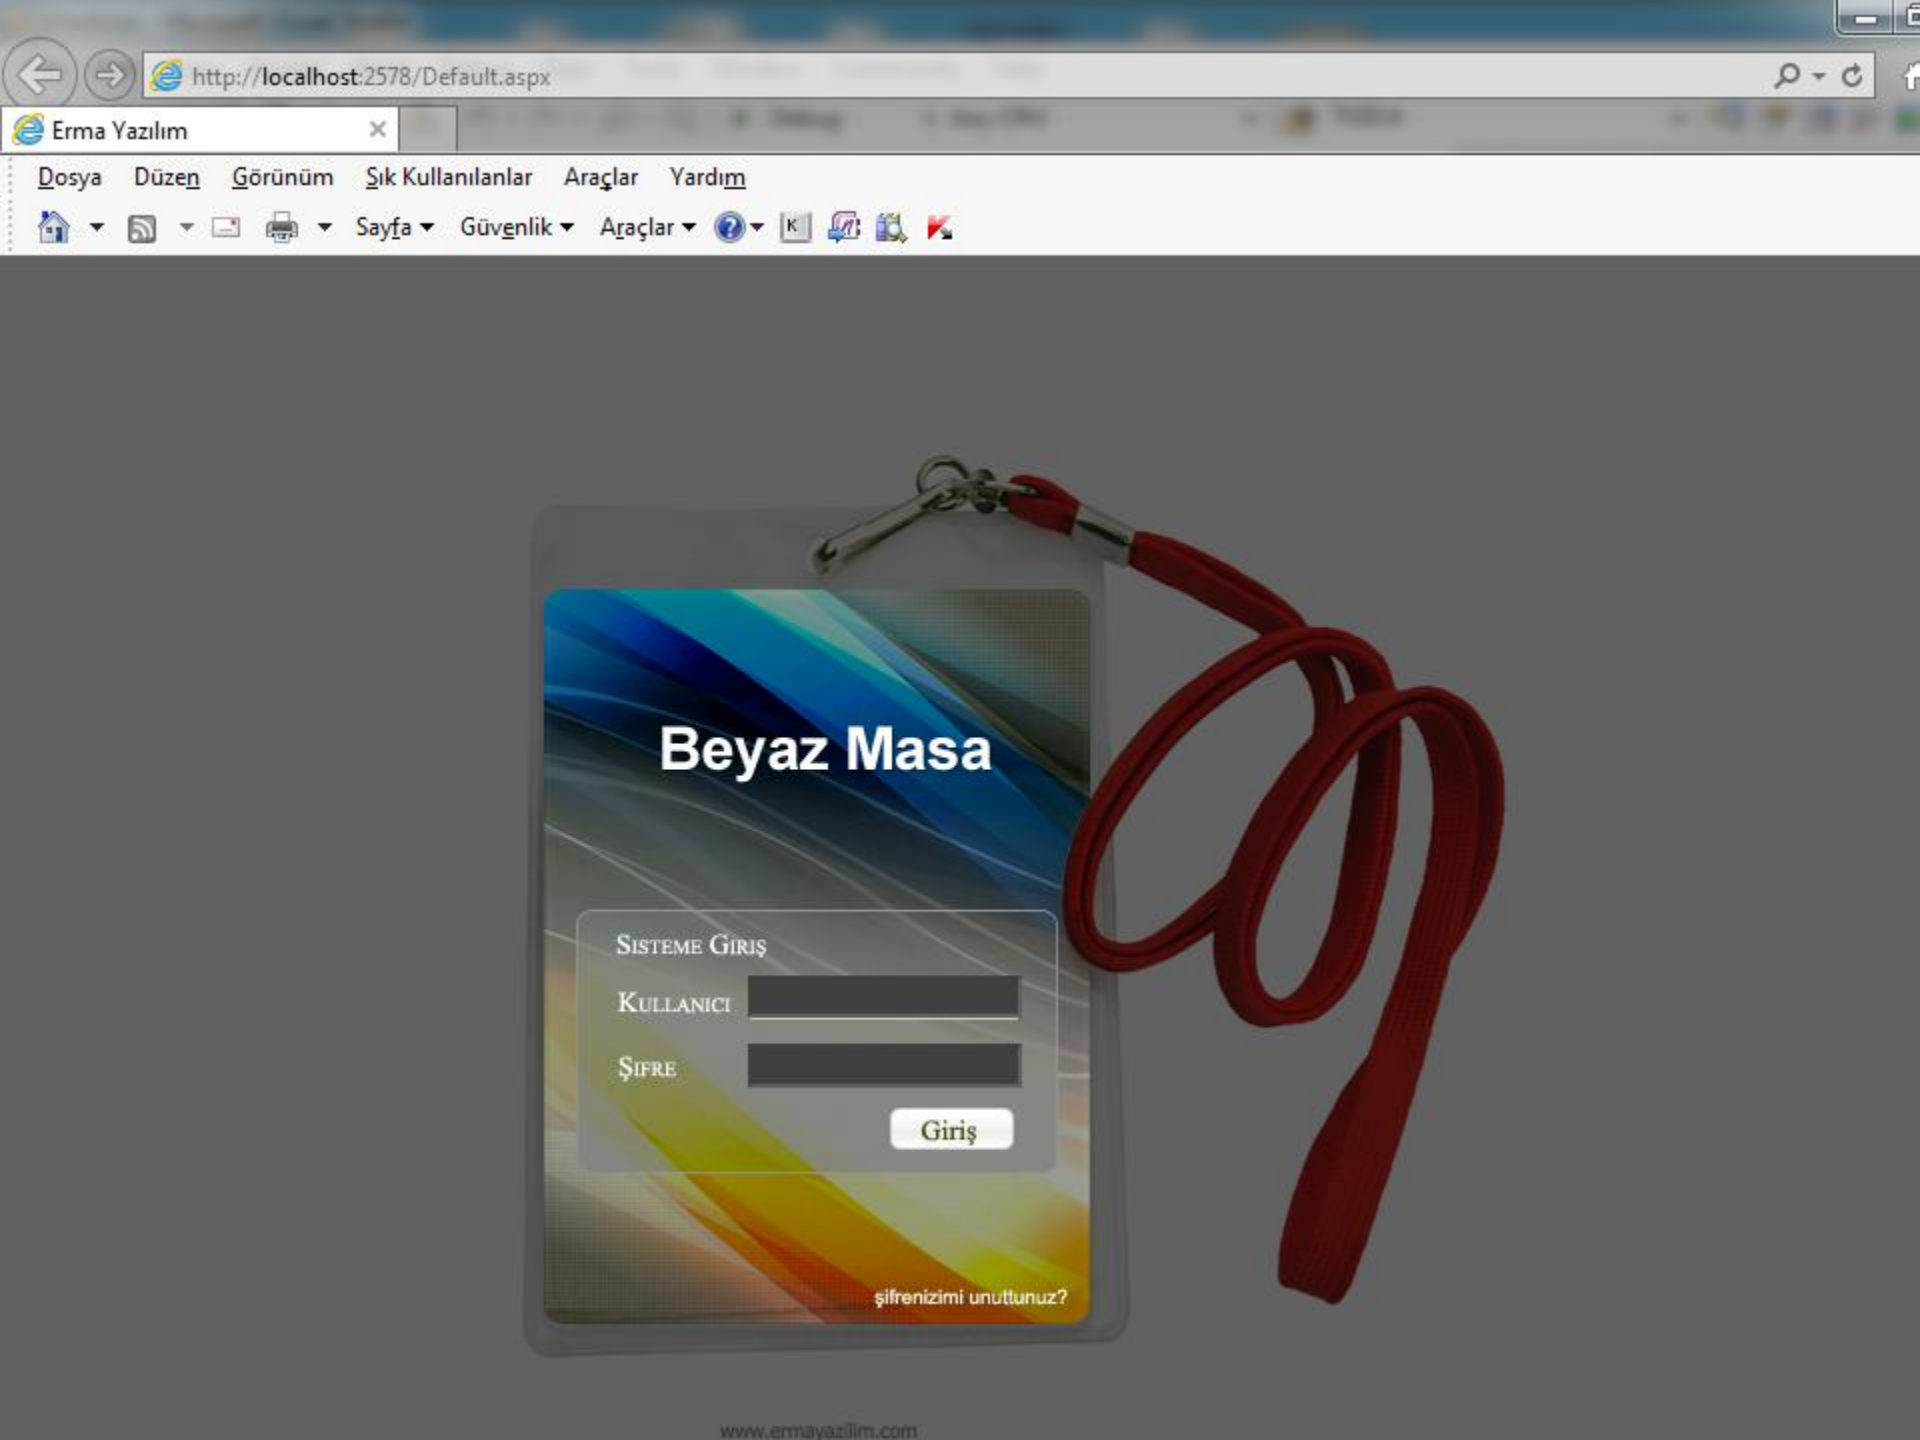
http://localhost:2578/Default.aspx

Erma Yazılım

Dosya Düzen Görünüm Sık Kullanılanlar Araçlar Yardım

Sayfa Güvenlik Araçlar

Beyaz Masa

Sisteme Giriş

Kullanıcı

Şifre

Giriş

şifrenizimi unuttunuz?

www.ermayazilim.com